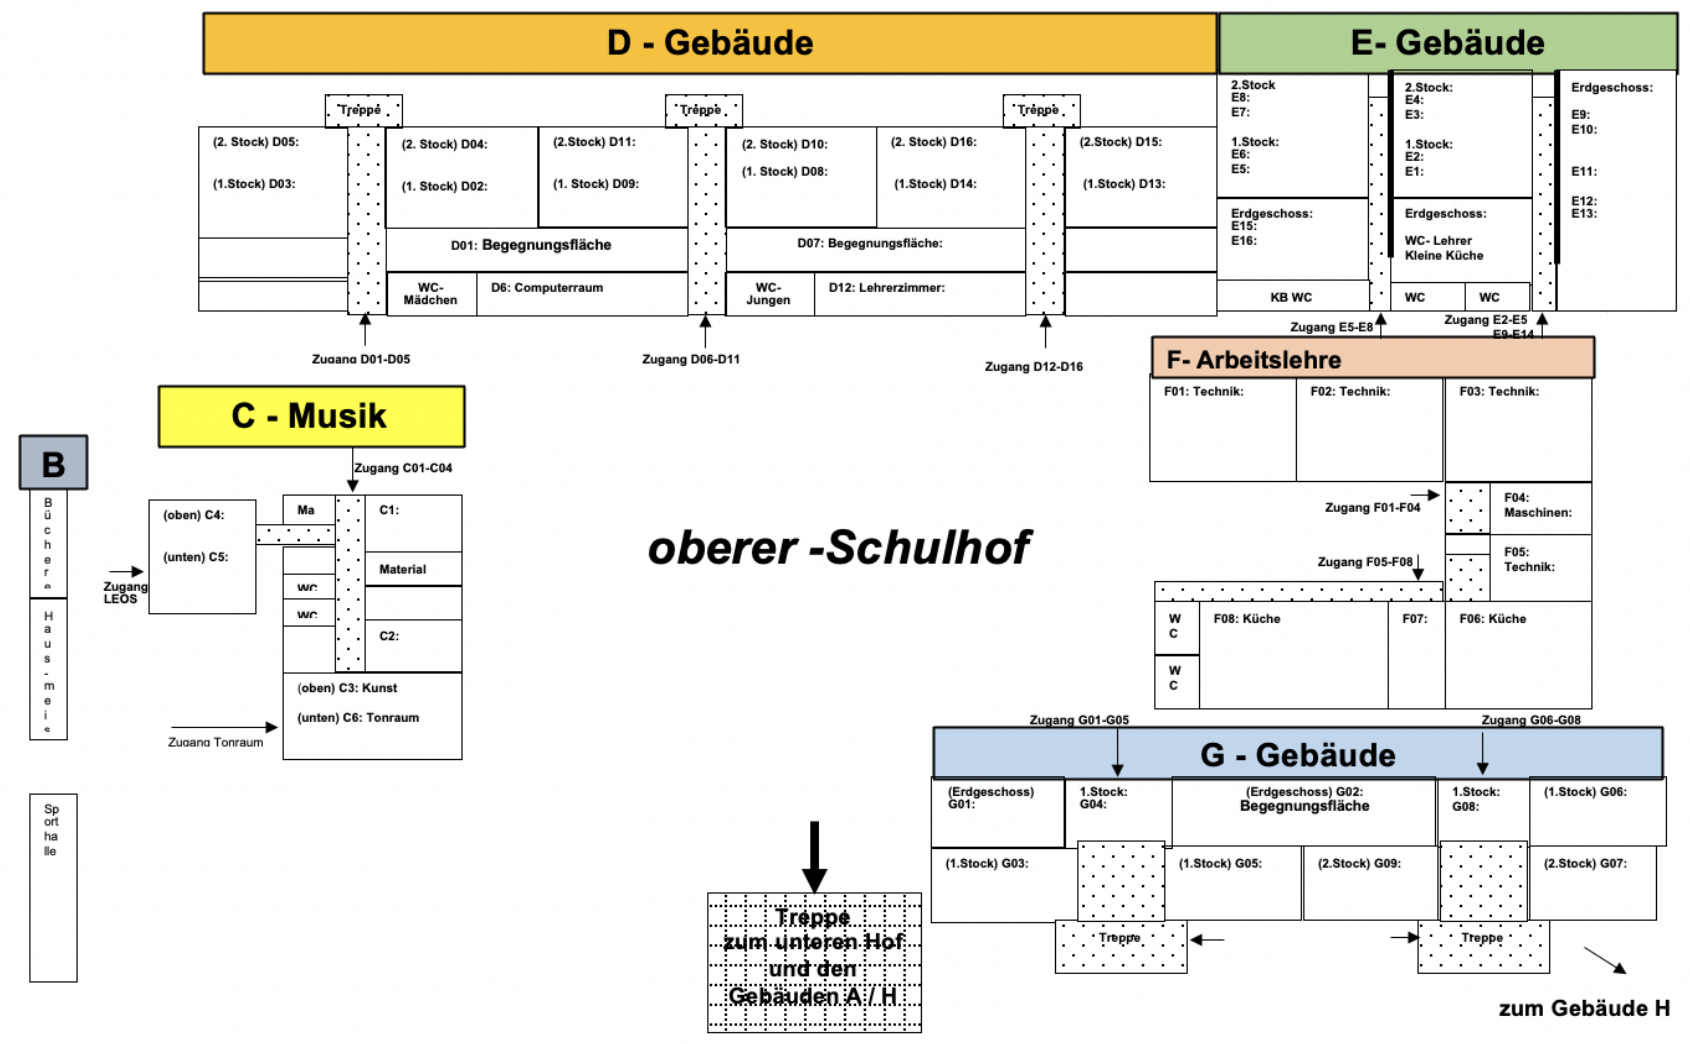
D - Gebäude

E- Gebäude

Treppe

Treppe

Treppe

(2. Stock) D05:

(1.Stock) D03:

(2. Stock) D04:

(1. Stock) D02:

(2.Stock) D11:

(1. Stock) D09:

(2. Stock) D10:

(1. Stock) D08:

(2. Stock) D16:

(1.Stock) D14:

(2.Stock) D15:

(1.Stock) D13:

D01: Begegnungsfläche

D07: Begegnungsfläche:

WC-Mädchen

D6: Computerraum

WC-Jungen

D12: Lehrerzimmer:

Zugang D01-D05

Zugang D06-D11

Zugang D12-D16

2.Stock
E8:
E7:

1.Stock:
E6:
E5:

Erdgeschoss:
E15:
E16:

KB WC

2.Stock:
E4:
E3:

1.Stock:
E2:
E1:

Erdgeschoss:

WC- Lehrer
Kleine Küche

WC

WC

Erdgeschoss:

E9:
E10:

E11:

E12:
E13:

Zugang E5-E8

Zugang E2-E5
E9-E14

F- Arbeitslehre

F01: Technik:

F02: Technik:

F03: Technik:

Zugang F01-F04

F04:
Maschinen:

Zugang F05-F08

F05:
Technik:

WC

WC

F08: Küche

F07:

F06: Küche

C - Musik

Zugang C01-C04

(oben) C4:

(unten) C5:

Ma

C1:

Material

WC

WC

C2:

(oben) C3: Kunst

(unten) C6: Tonraum

Zugang Tonraum

Zugang LEOS

B

Bücherei

Haus-meister

Sporthalle

oberer -Schulhof

Zugang G01-G05

Zugang G06-G08

G - Gebäude

(Erdgeschoss)
G01:

1.Stock:
G04:

(Erdgeschoss) G02:
Begegnungsfläche

1.Stock:
G08:

(1.Stock) G06:

(1.Stock) G03:

(1.Stock) G05:

(2.Stock) G09:

(2.Stock) G07:

Treppe

Treppe

Treppe
zum unteren Hof
und den
Gebäuden A / H

zum Gebäude H